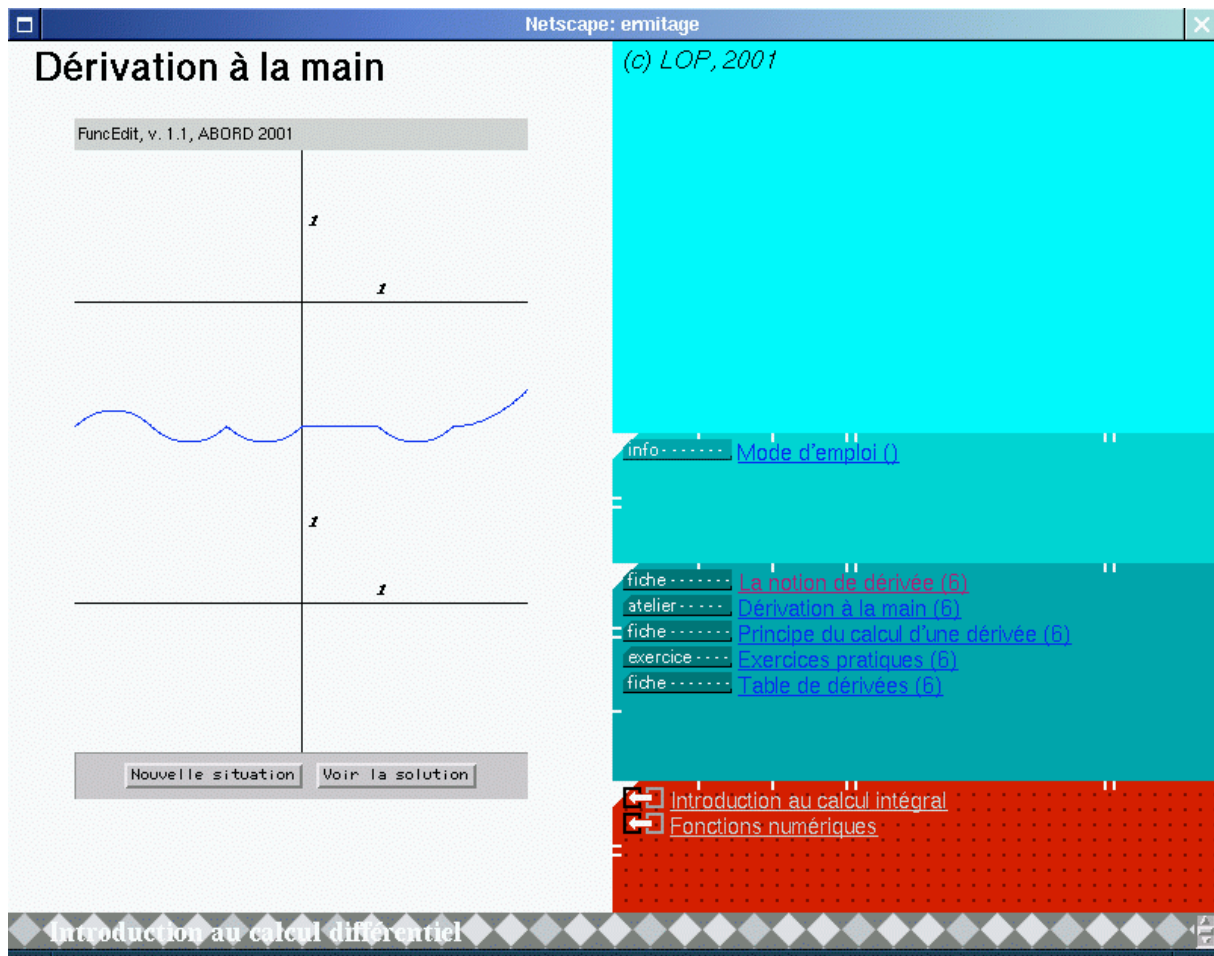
Netscape: ermitage

Dérivation à la main

FuncEdit, v. 1.1, ABORD 2001

1

1

1

1

Nouvelle situation Voir la solution

(c) LOP, 2001

info Mode d'emploi ()

fiche La notion de dérivée (6)
atelier Dérivation à la main (6)
fiche Principe du calcul d'une dérivée (6)
exercice Exercices pratiques (6)
fiche Table de dérivées (6)

Introduction au calcul intégral
Fonctions numériques

Introduction au calcul différentiel